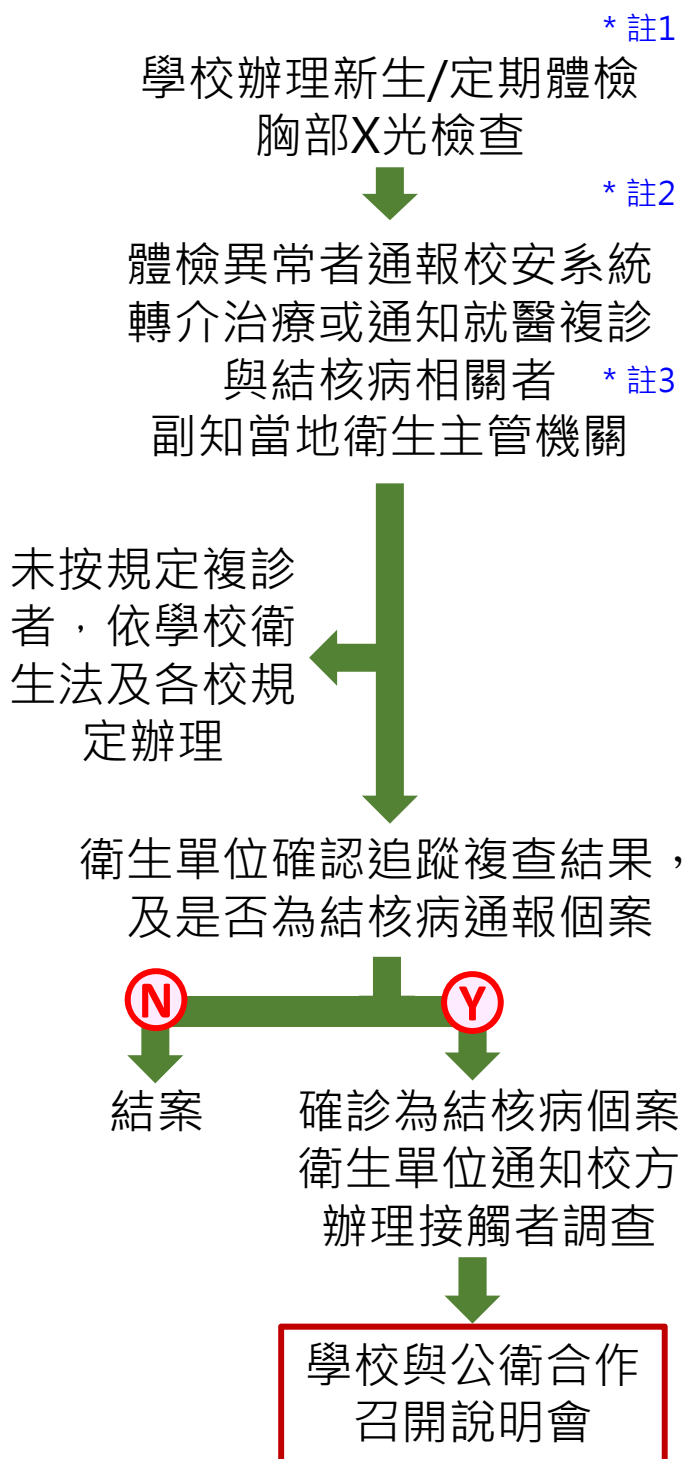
＊註1
學校辦理新生/定期體檢
胸部X光檢查

＊註2
體檢異常者通報校安系統
轉介治療或通知就醫複診
與結核病相關者 ＊註3
副知當地衛生主管機關

未按規定複診者，依學校衛生法及各校規定辦理

衛生單位確認追蹤複查結果，及是否為結核病通報個案

N
Y

結案

確診為結核病個案
衛生單位通知校方
辦理接觸者調查

學校與公衛合作
召開說明會